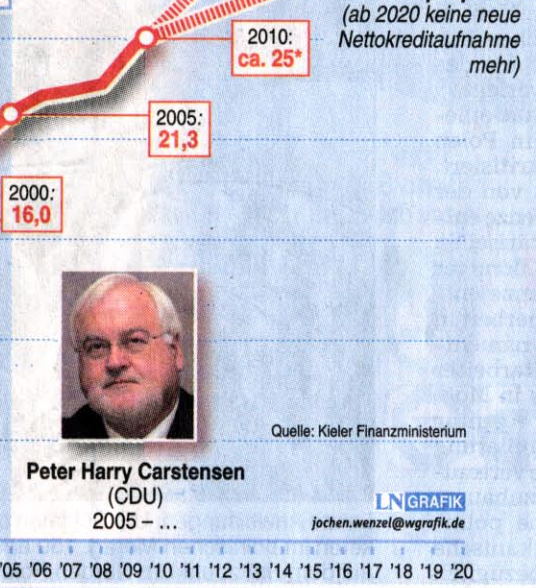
(ab 2020 keine neue Nettokreditaufnahme mehr)

2010: ca. 25*

2005: 21,3

2000: 16,0

Peter Harry Carstensen (CDU) 2005 – ...

Quelle: Kieler Finanzministerium

LN GRAFIK
jochen.wenzel@wgrafik.de

'05 '06 '07 '08 '09 '10 '11 '12 '13 '14 '15 '16 '17 '18 '19 '20